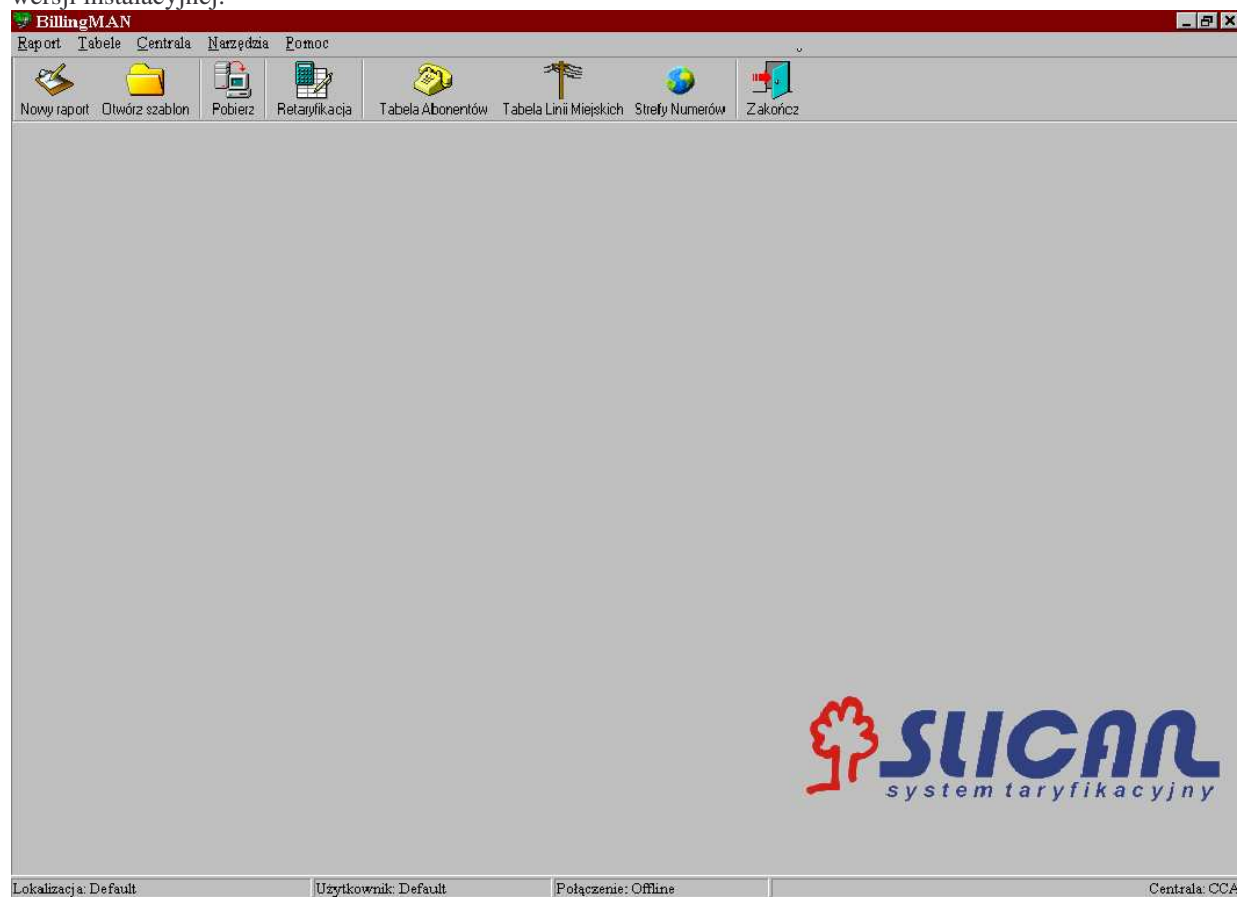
wersji instalacyjnej.

BillingMAN

Raport Tabele Centrala Narzędzia Pomoc

Nowy raport Otwórz szablon Pobierz Retaryfikacja Tabela Abonentów Tabela Linii Miejskich Strefy Numerów Zakończ

SLICAN
system taryfikacyjny

Lokalizacja: Default Użytkownik: Default Połączenie: Offline Centrala: CCA